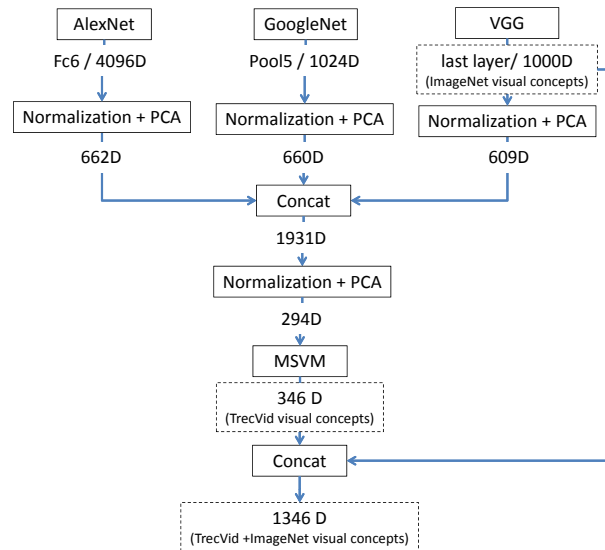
AlexNet

Fc6 / 4096D

Normalization + PCA

662D

GoogleNet

Pool5 / 1024D

Normalization + PCA

660D

VGG

last layer/ 1000D
(ImageNet visual concepts)

Normalization + PCA

609D

Concat

1931D

Normalization + PCA

294D

MSVM

346 D
(TrecVid visual concepts)

Concat

1346 D
(TrecVid +ImageNet visual concepts)